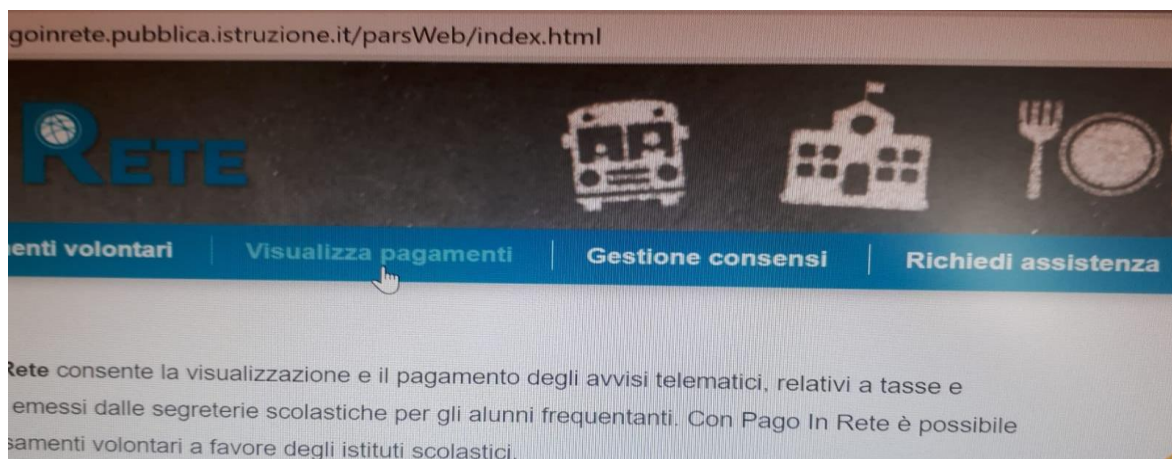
goinrete.pubblica.istruzione.it/parsWeb/index.html

RETE

enti volontari | Visualizza pagamenti | Gestione consensi | Richiedi assistenza

Rete consente la visualizzazione e il pagamento degli avvisi telematici, relativi a tasse e emessi dalle segreterie scolastiche per gli alunni frequentanti. Con Pago In Rete è possibile samenti volontari a favore degli istituti scolastici.